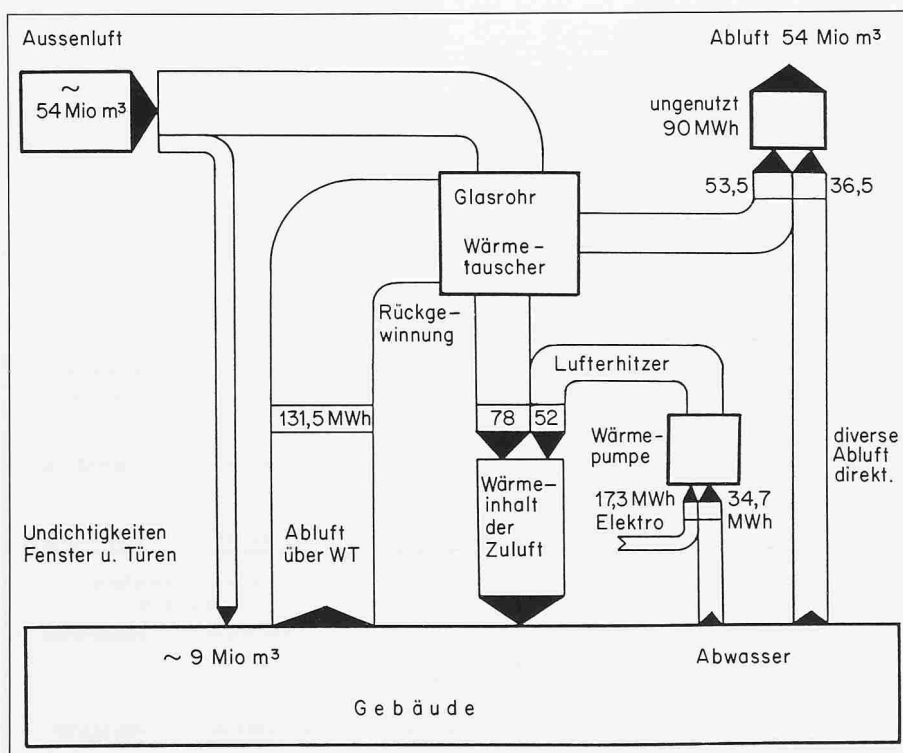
Aussenluft

~ 54 Mio m³

Abluft 54 Mio m³

ungenutzt 90 MWh

53,5

36,5

Glasrohr

Wärme-tauscher

Rückge-winnung

Lufterhitzer

131,5 MWh

78

52

Wärme-pumpe

diverse Abluft direkt.

Wärme-inhalt der Zuluft

17,3 MWh Elektro

34,7 MWh

Undichtigkeiten Fenster u. Türen

Abluft über WT

~ 9 Mio m³

Abwasser

Gebäude